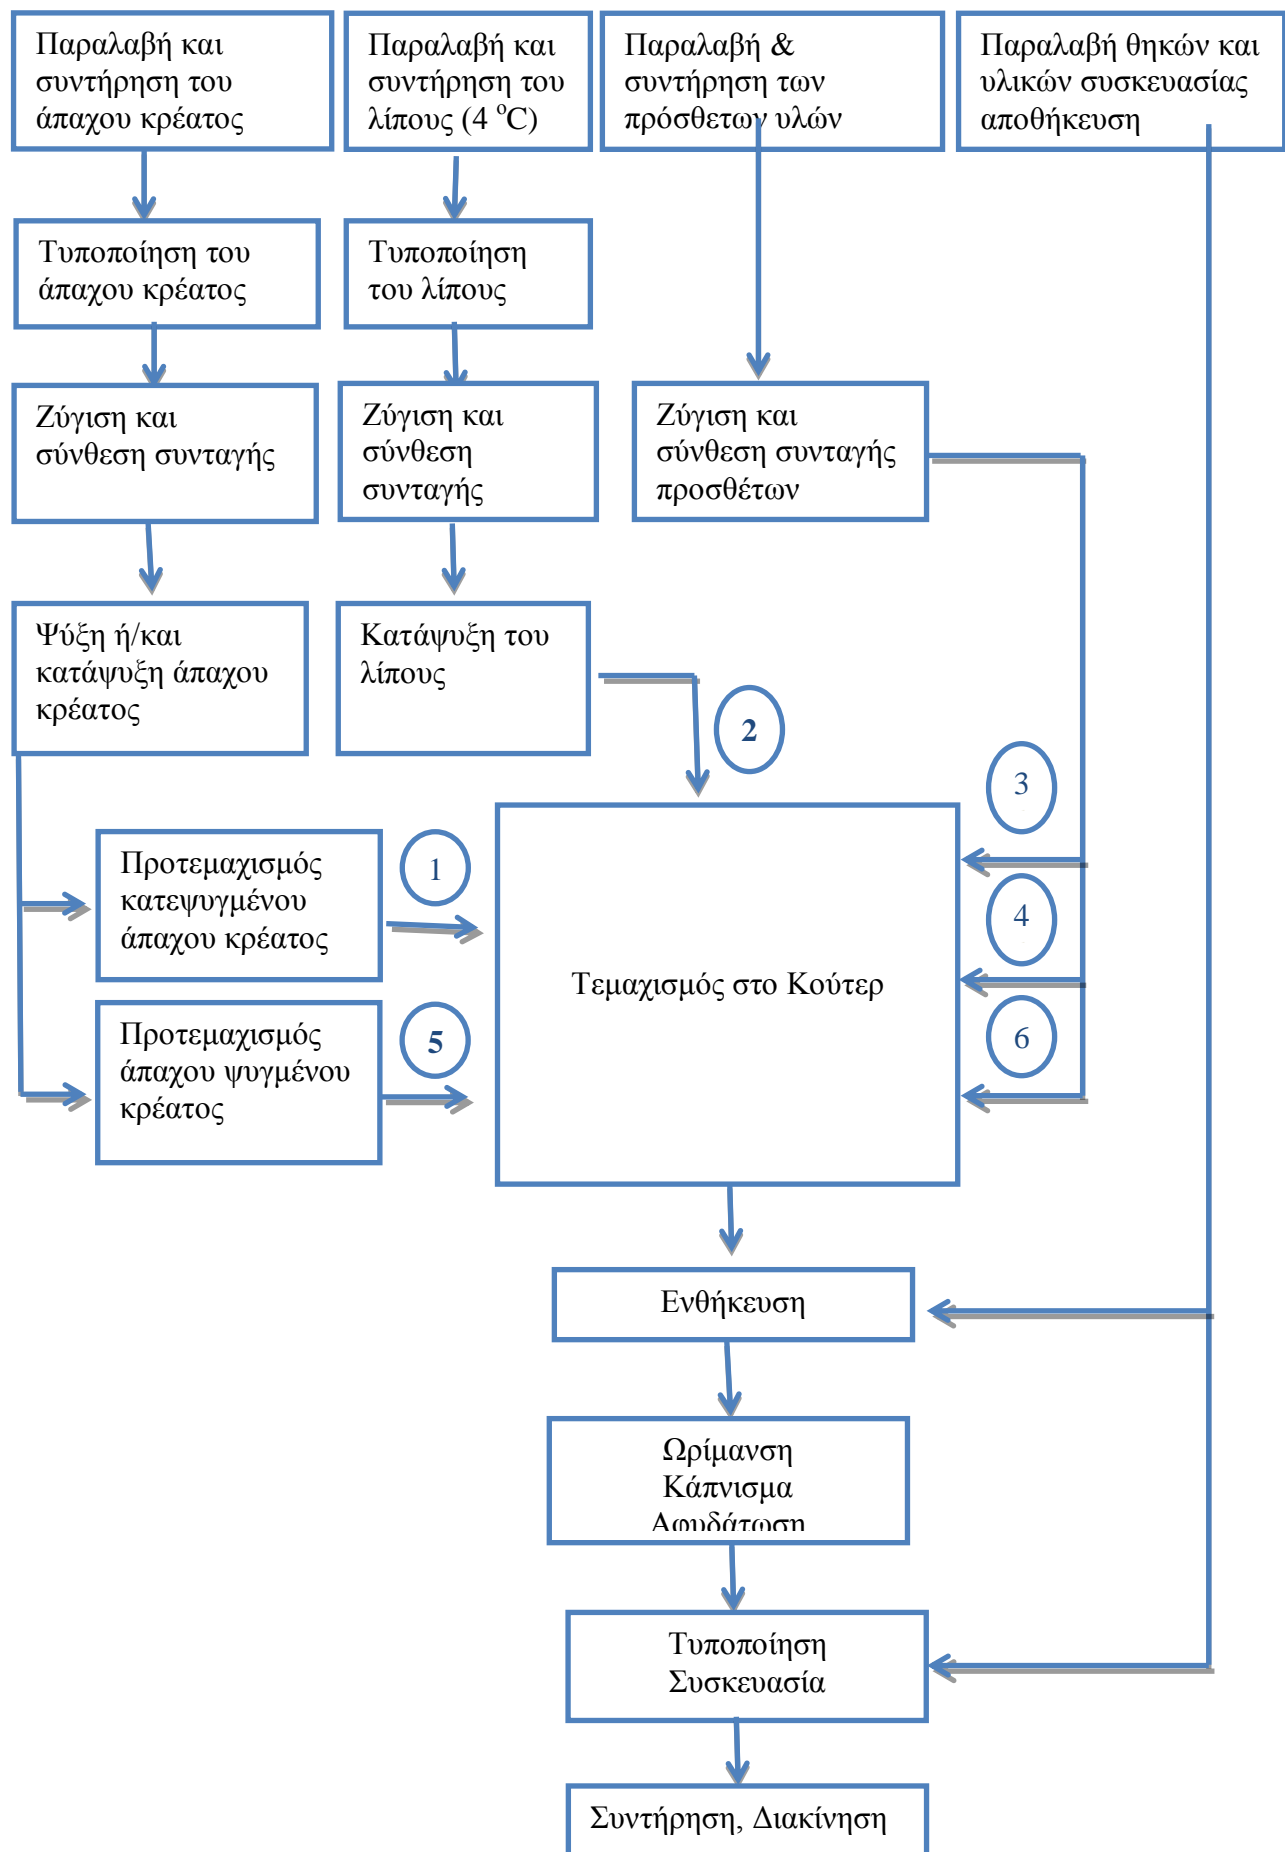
Παραλαβή και συντήρηση του άπαχου κρέατος

Παραλαβή και συντήρηση του λίπους (4 $^{o}$C)

Παραλαβή & συντήρηση των πρόσθετων υλών

Παραλαβή θηκών και υλικών συσκευασίας αποθήκευση

Τυποποίηση του άπαχου κρέατος

Τυποποίηση του λίπους

Ζύγιση και σύνθεση συνταγής

Ζύγιση και σύνθεση συνταγής

Ζύγιση και σύνθεση συνταγής προσθέτων

Ψύξη ή/και κατάψυξη άπαχου κρέατος

Κατάψυξη του λίπους

2

3

Προτεμαχισμός κατεψυγμένου άπαχου κρέατος

1

4

Τεμαχισμός στο Κούτερ

Προτεμαχισμός άπαχου ψυγμένου κρέατος

5

6

Ενθήκευση

Ωρίμανση
Κάπνισμα
Αφυδάτωση

Τυποποίηση
Συσκευασία

Συντήρηση, Διακίνηση